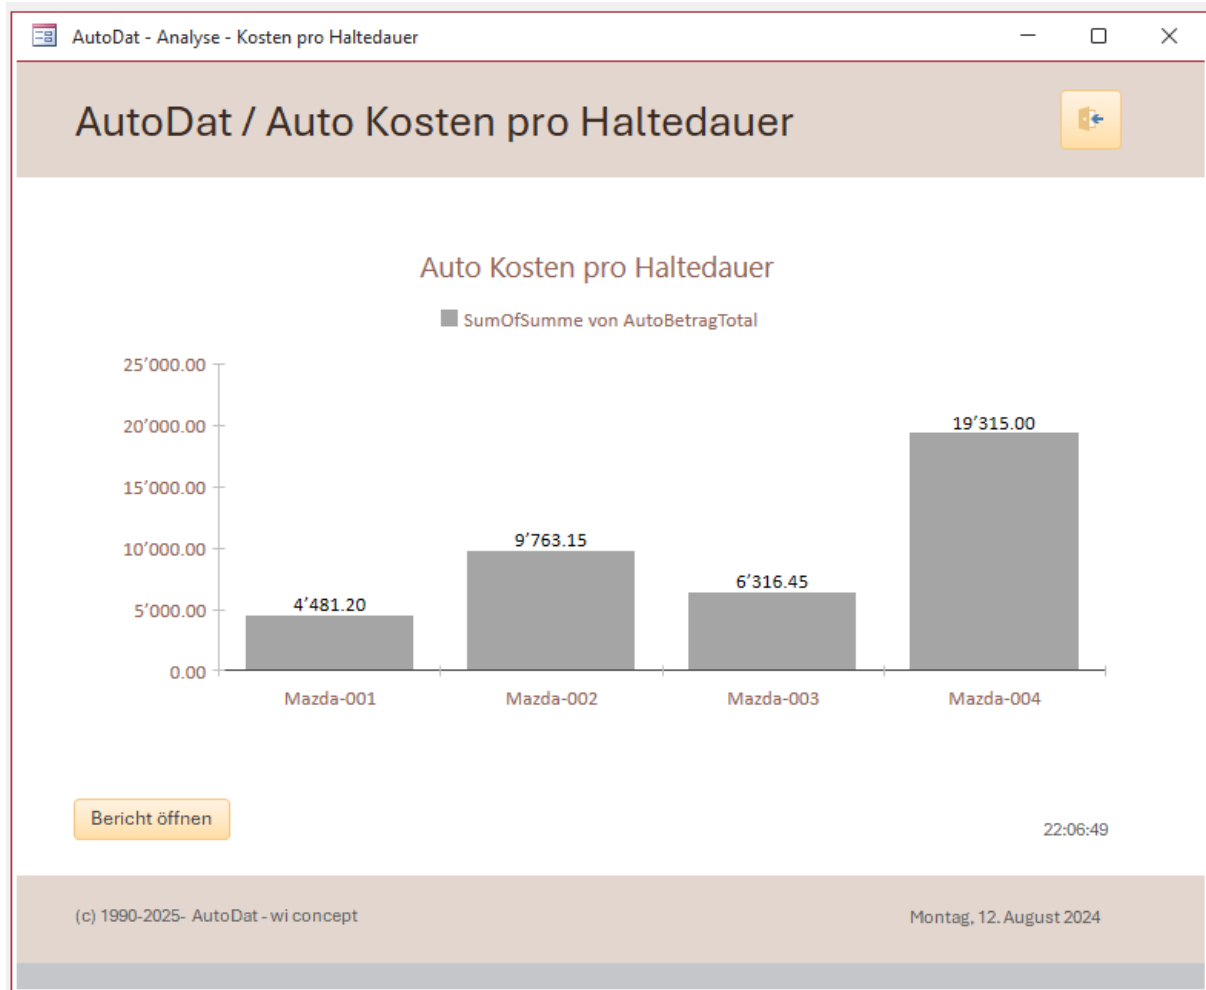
AutoDat - Analyse - Kosten pro Haltedauer

AutoDat / Auto Kosten pro Haltedauer

Auto Kosten pro Haltedauer

SumOfSumme von AutoBetragTotal

25’000.00
20’000.00
15’000.00
10’000.00
5’000.00
0.00

4’481.20
9’763.15
6’316.45
19’315.00

Mazda-001
Mazda-002
Mazda-003
Mazda-004

Bericht öffnen

22:06:49

(c) 1990-2025- AutoDat - wi concept

Montag, 12. August 2024